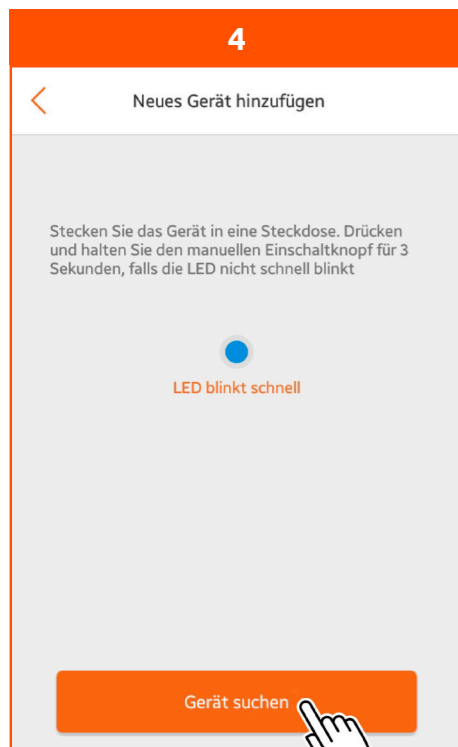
4

Neues Gerät hinzufügen

Stecken Sie das Gerät in eine Steckdose. Drücken und halten Sie den manuellen Einschaltknopf für 3 Sekunden, falls die LED nicht schnell blinkt

LED blinkt schnell

Gerät suchen